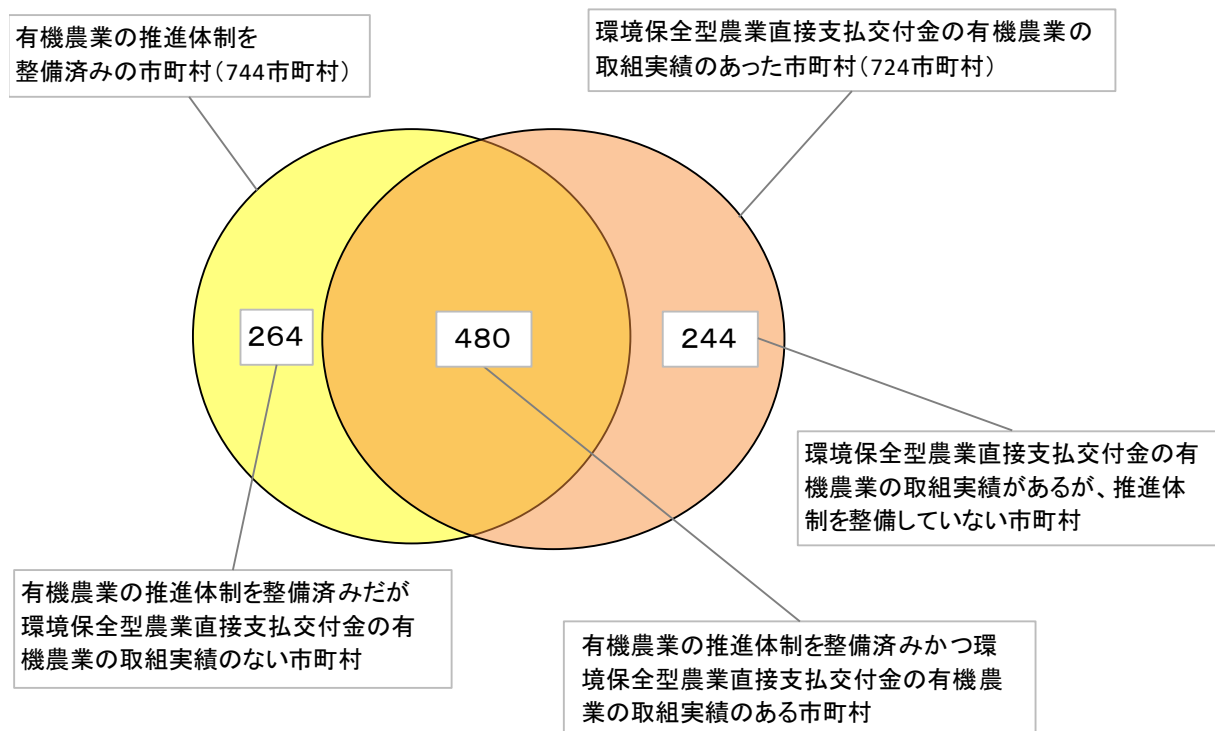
有機農業の推進体制を整備済みの市町村（744市町村）

環境保全型農業直接支払交付金の有機農業の取組実績のあった市町村（724市町村）

264

480

244

環境保全型農業直接支払交付金の有機農業の取組実績があるが、推進体制を整備していない市町村

有機農業の推進体制を整備済みだが環境保全型農業直接支払交付金の有機農業の取組実績のない市町村

有機農業の推進体制を整備済みかつ環境保全型農業直接支払交付金の有機農業の取組実績のある市町村